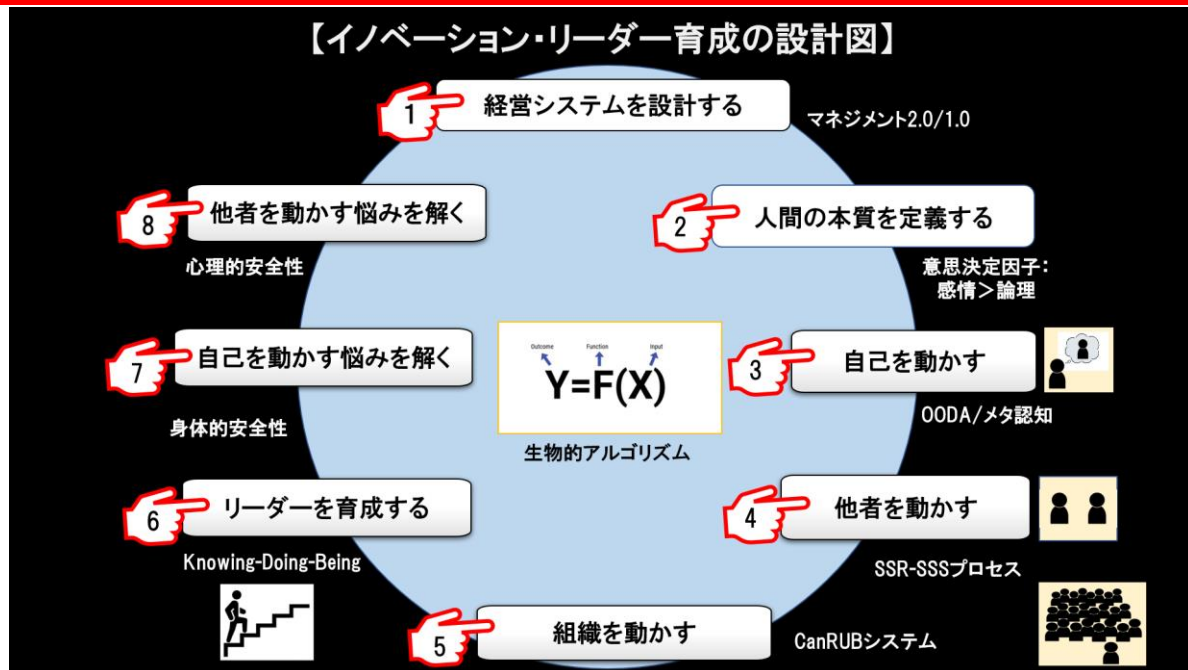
【イノベーション・リーダー育成の設計図】

1 経営システムを設計する
マネジメント2.0/1.0

2 人間の本質を定義する
意思決定因子：感情＞論理

3 自己を動かす
OODA/メタ認知

4 他者を動かす
SSR-SSSプロセス

5 組織を動かす
CanRUBシステム

6 リーダーを育成する
Knowing-Doing-Being

7 自己を動かす悩みを解く
身体的安全性

8 他者を動かす悩みを解く
心理的安全性

Outcome Function Input
Y=F(X)
生物的アルゴリズム